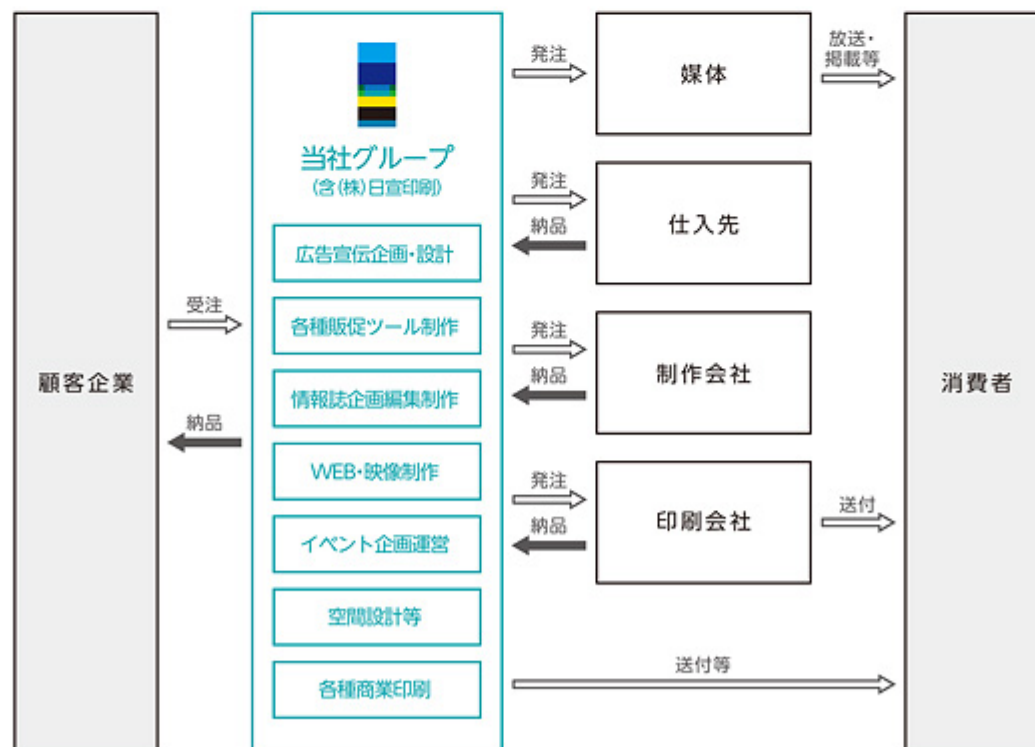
顧客企業

受注

納品

当社グループ
(含(株)日宣印刷)

広告宣伝企画・設計

各種販促ツール制作

情報誌企画編集制作

WEB・映像制作

イベント企画運営

空間設計等

各種商業印刷

発注

媒体

放送・掲載等

発注

納品

仕入先

発注

納品

制作会社

発注

納品

印刷会社

送付

送付等

消費者